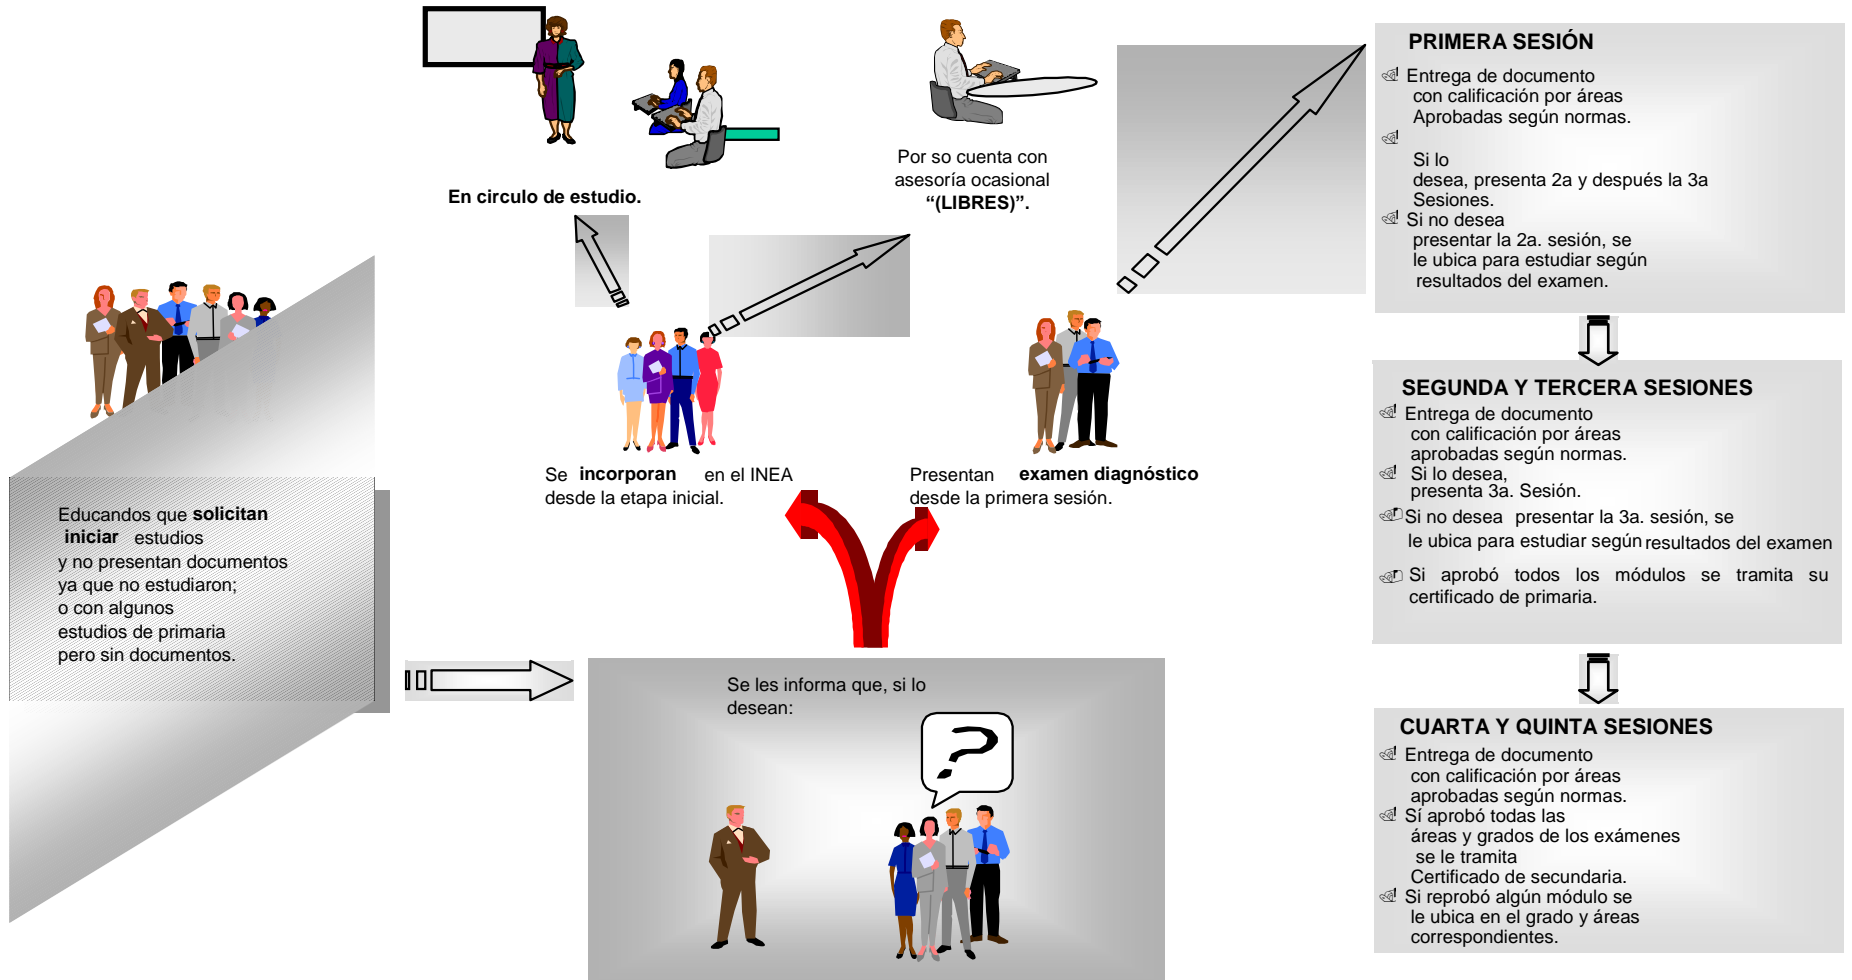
En circulo de estudio.

Por so cuenta con asesoría ocasional **"(LIBRES)".**

**PRIMERA SESIÓN**
Entrega de documento con calificación por áreas Aprobadas según normas.
Si lo desea, presenta 2a y después la 3a Sesiones.
Si no desea presentar la 2a. sesión, se le ubica para estudiar según resultados del examen.

Se **incorporan** en el INEA desde la etapa inicial.

Presentan **examen diagnóstico** desde la primera sesión.

**SEGUNDA Y TERCERA SESIONES**
Entrega de documento con calificación por áreas aprobadas según normas.
Si lo desea, presenta 3a. Sesión.
Si no desea presentar la 3a. sesión, se le ubica para estudiar según resultados del examen
Si aprobó todos los módulos se tramita su certificado de primaria.

Educandos que **solicitan iniciar** estudios y no presentan documentos ya que no estudiaron; o con algunos estudios de primaria pero sin documentos.

Se les informa que, si lo desean:

**CUARTA Y QUINTA SESIONES**
Entrega de documento con calificación por áreas aprobadas según normas.
Sí aprobó todas las áreas y grados de los exámenes se le tramita Certificado de secundaria.
Si reprobó algún módulo se le ubica en el grado y áreas correspondientes.